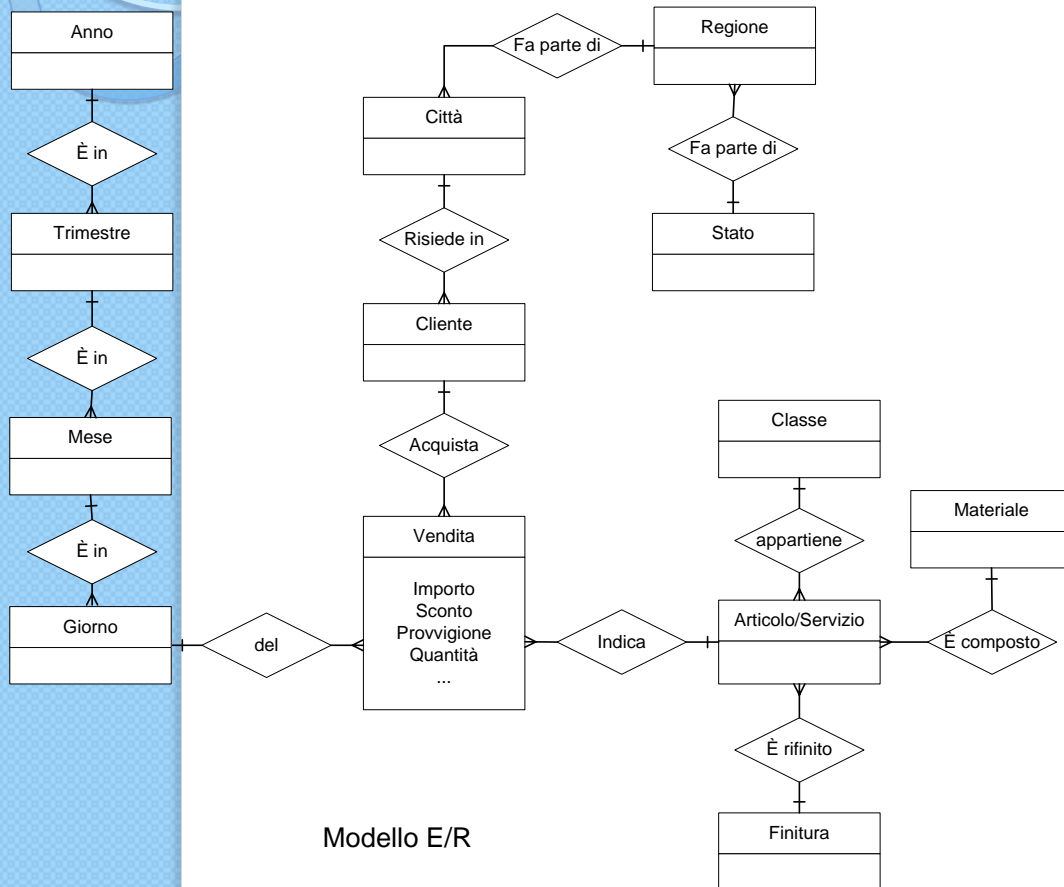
Anno

È in

Trimestre

È in

Mese

È in

Giorno

del

Fa parte di

Regione

Città

Fa parte di

Stato

Risiede in

Cliente

Acquista

Vendita

Importo
Sconto
Provvigione
Quantità
...

Indica

Classe

appartiene

Materiale

Articolo/Servizio

È composto

È rifinito

Finitura

Modello E/R